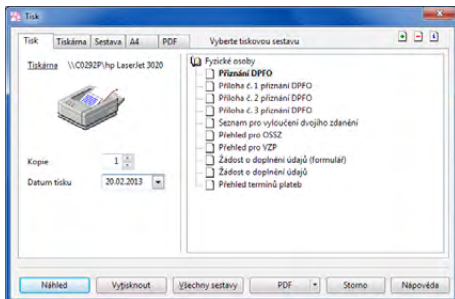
Tisk

Tisk | Tiskárna | Sestava | A4 | PDF | Vyberte tiskovou sestavu

Tiskárna \\C0292P\hp LaserJet 3020

Kopie 1

Datum tisku 20.02.2013

Fyzické osoby
Přiznání DPFO
Příloha č. 1 přiznání DPFO
Příloha č. 2 přiznání DPFO
Příloha č. 3 přiznání DPFO
Seznam pro vyloučení dvojího zdanění
Přehled pro OSSZ
Přehled pro VZP
Žádost o doplnění údajů (formulář)
Žádost o doplnění údajů
Přehled termínů plateb

Náhled | Vytisknout | Všechny sestavy | PDF | Storno | Nápověda